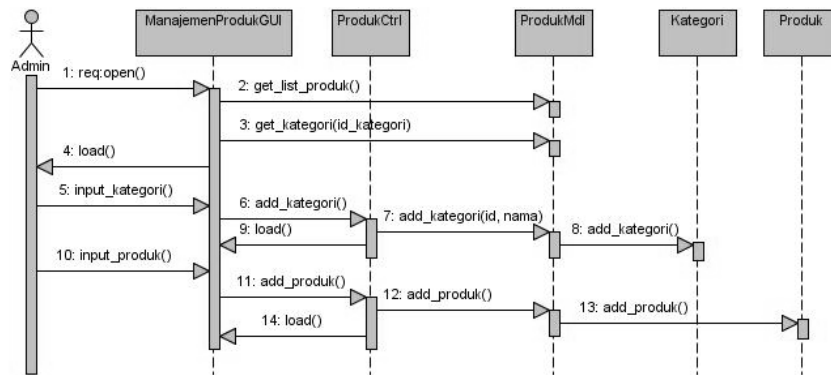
Admin
ManajemenProdukGUI
ProdukCtrl
ProdukMdl
Kategori
Produk
1: req:open()
2: get_list_produk()
3: get_kategori(id_kategori)
4: load()
5: input_kategori()
6: add_kategori()
7: add_kategori(id, nama)
8: add_kategori()
9: load()
10: input_produk()
11: add_produk()
12: add_produk()
13: add_produk()
14: load()